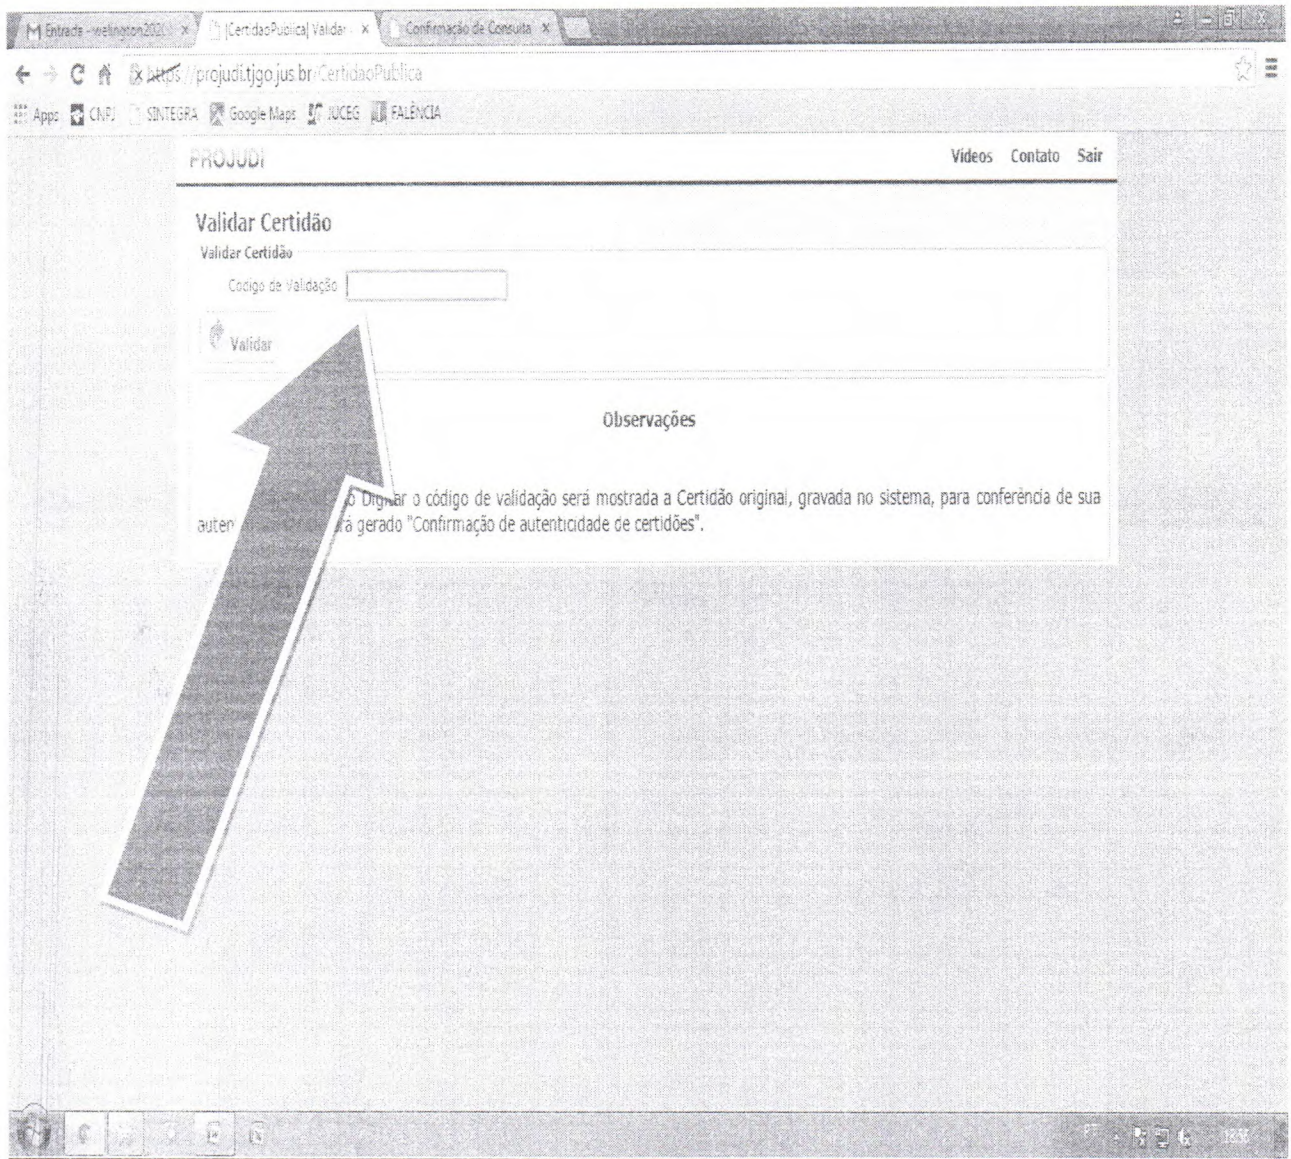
Entrada - welington202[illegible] ×
[CertidaoPublica] Validar ×
Confirmação de Consulta ×

https://projudi.tjgo.jus.br/CertidaoPublica

Apps CNPJ SINTEGRA Google Maps JUCEG FALÊNCIA

PROJUDI

Vídeos Contato Sair

Validar Certidão

Validar Certidão

Codigo de Validação

Validar

Observações

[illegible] Digitar o código de validação será mostrada a Certidão original, gravada no sistema, para conferência de sua auten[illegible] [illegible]rá gerado "Confirmação de autenticidade de certidões".

PT